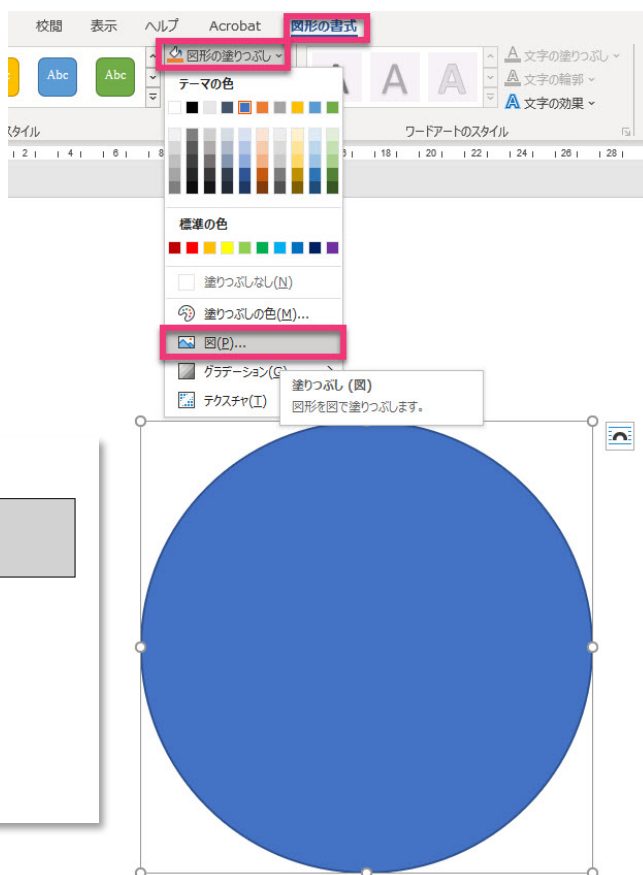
校閲 表示 ヘルプ Acrobat 図形の書式

Abc Abc

図形の塗りつぶし

A A A

文字の塗りつぶし
文字の輪郭
文字の効果

スタイル

ワードアートのスタイル

2 4 6 8 18 20 22 24 26 28

テーマの色

標準の色

塗りつぶしなし(N)

塗りつぶしの色(M)...

図(P)...

グラデーション(G)

テクスチャ(T)

塗りつぶし (図)
図形を図で塗りつぶします。